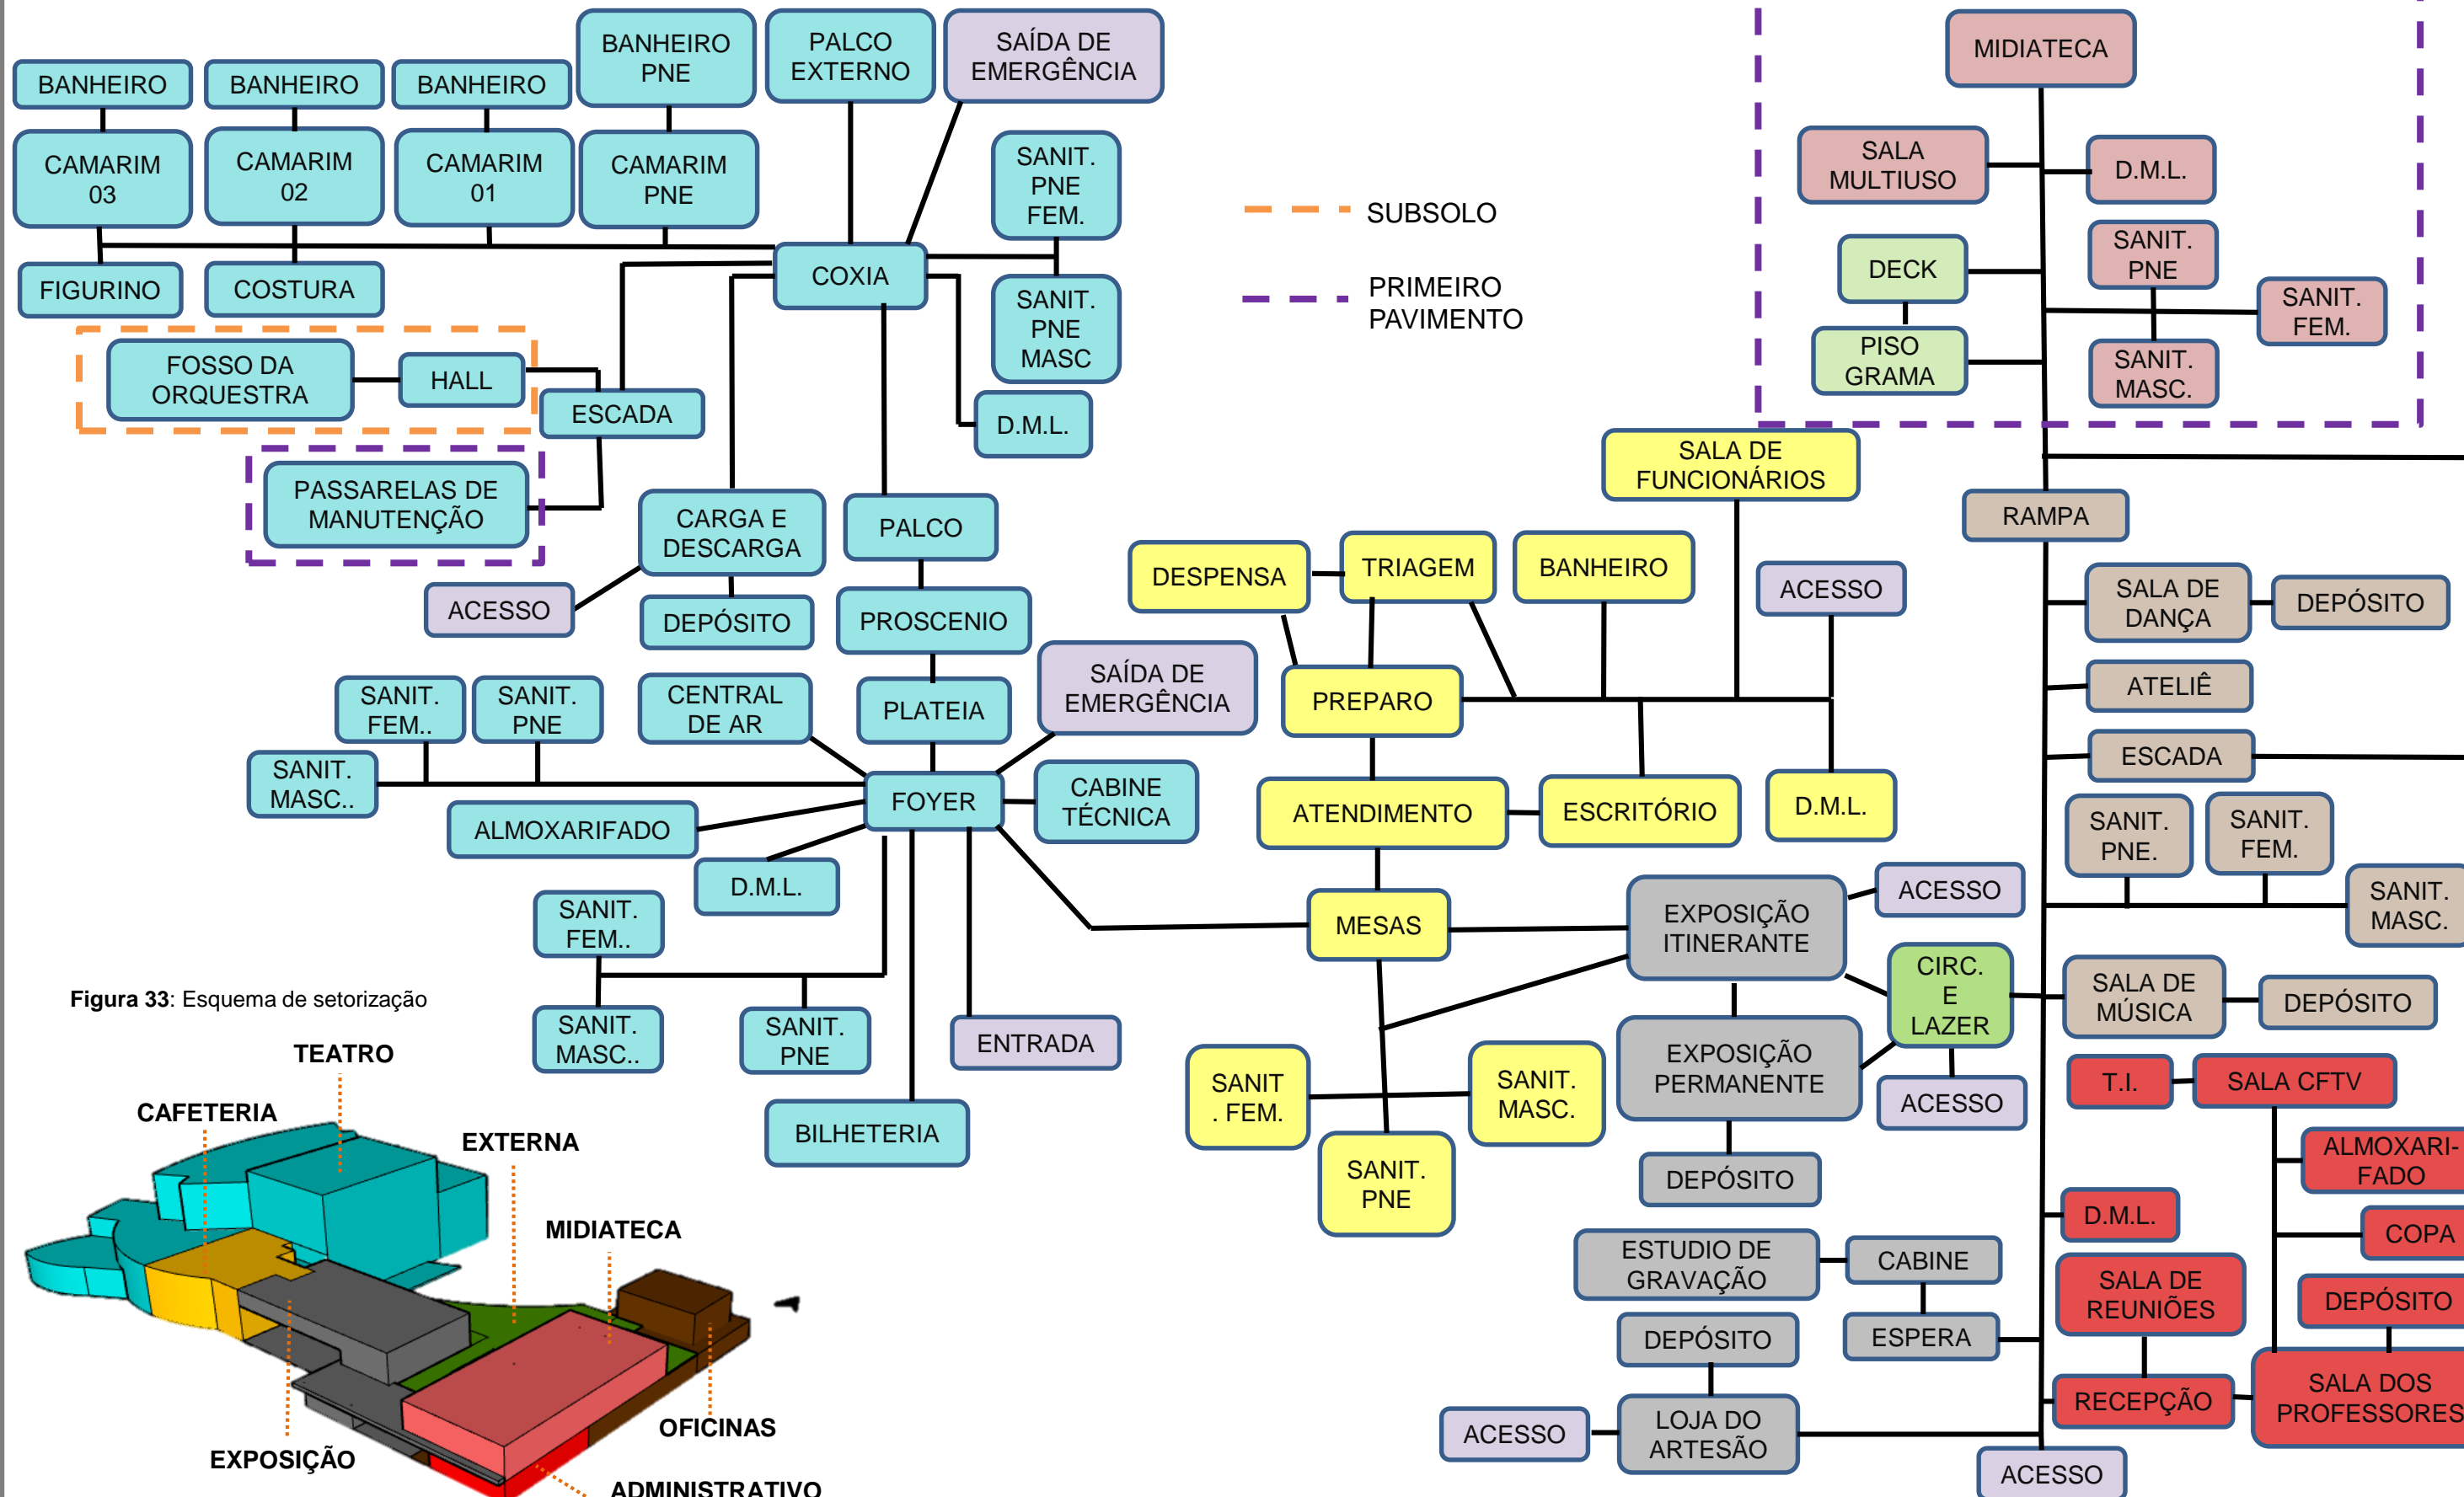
BANHEIRO
BANHEIRO
BANHEIRO
BANHEIRO PNE
PALCO EXTERNO
SAÍDA DE EMERGÊNCIA
CAMARIM 03
CAMARIM 02
CAMARIM 01
CAMARIM PNE
SANIT. PNE FEM.
FIGURINO
COSTURA
COXIA
SANIT. PNE MASC
FOSSO DA ORQUESTRA
HALL
ESCADA
D.M.L.
PASSARELAS DE MANUTENÇÃO
CARGA E DESCARGA
PALCO
ACESSO
DEPÓSITO
PROSCENIO
SANIT. FEM..
SANIT. PNE
CENTRAL DE AR
PLATEIA
SAÍDA DE EMERGÊNCIA
SANIT. MASC..
FOYER
CABINE TÉCNICA
ALMOXARIFADO
D.M.L.
SANIT. FEM..
SANIT. MASC..
SANIT. PNE
ENTRADA
BILHETERIA

SUBSOLO
PRIMEIRO PAVIMENTO

MIDIATECA
SALA MULTIUSO
D.M.L.
DECK
SANIT. PNE
SANIT. FEM.
PISO GRAMA
SANIT. MASC.
SALA DE FUNCIONÁRIOS
RAMPA
DESPENSA
TRIAGEM
BANHEIRO
ACESSO
SALA DE DANÇA
DEPÓSITO
PREPARO
ATELIÊ
ESCADA
ATENDIMENTO
ESCRITÓRIO
D.M.L.
SANIT. PNE.
SANIT. FEM.
ACESSO
SANIT. MASC.
MESAS
EXPOSIÇÃO ITINERANTE
CIRC. E LAZER
SALA DE MÚSICA
DEPÓSITO
EXPOSIÇÃO PERMANENTE
T.I.
SALA CFTV
SANIT . FEM.
SANIT. MASC.
ACESSO
SANIT. PNE
ALMOXARIFADO
DEPÓSITO
D.M.L.
COPA
ESTUDIO DE GRAVAÇÃO
CABINE
SALA DE REUNIÕES
DEPÓSITO
DEPÓSITO
ESPERA
SALA DOS PROFESSORES
RECEPÇÃO
ACESSO
LOJA DO ARTESÃO
ACESSO

Figura 33: Esquema de setorização
TEATRO
CAFETERIA
EXTERNA
MIDIATECA
OFICINAS
EXPOSIÇÃO
ADMINISTRATIVO